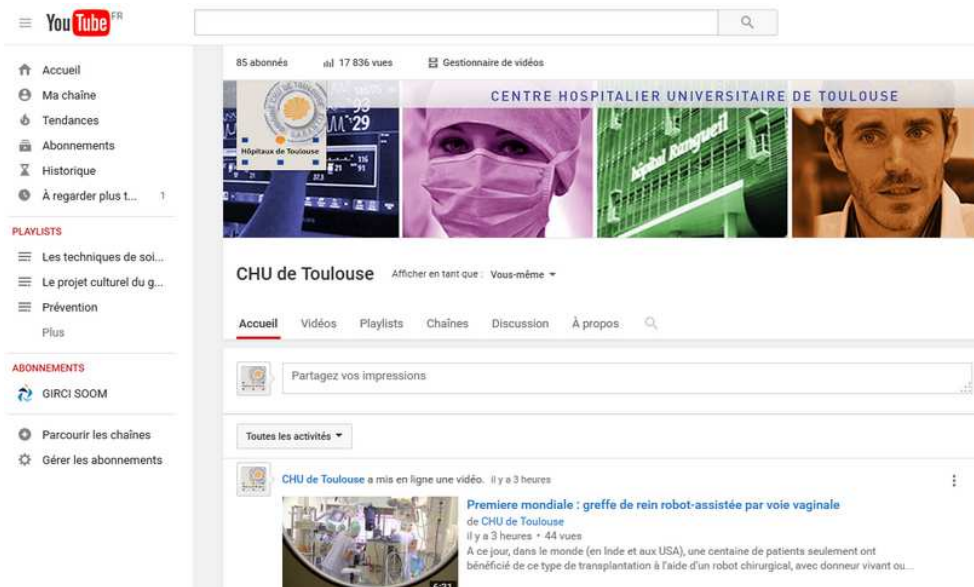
YouTube FR

Accueil
Ma chaîne
Tendances
Abonnements
Historique
À regarder plus t... 1

PLAYLISTS
Les techniques de soi...
Le projet culturel du g...
Prévention
Plus

ABONNEMENTS
GIRCI SOOM

Parcourir les chaînes
Gérer les abonnements

85 abonnés 17 836 vues Gestionnaire de vidéos

CHU de Toulouse
Hôpitaux de Toulouse

CENTRE HOSPITALIER UNIVERSITAIRE DE TOULOUSE

Hôpital Rangueil

CHU de Toulouse Afficher en tant que : Vous-même

Accueil Vidéos Playlists Chaînes Discussion À propos

Partagez vos impressions

Toutes les activités

CHU de Toulouse a mis en ligne une vidéo. il y a 3 heures

Premiere mondiale : greffe de rein robot-assistée par voie vaginale
de CHU de Toulouse
il y a 3 heures • 44 vues
A ce jour, dans le monde (en Inde et aux USA), une centaine de patients seulement ont bénéficié de ce type de transplantation à l'aide d'un robot chirurgical, avec donneur vivant ou...